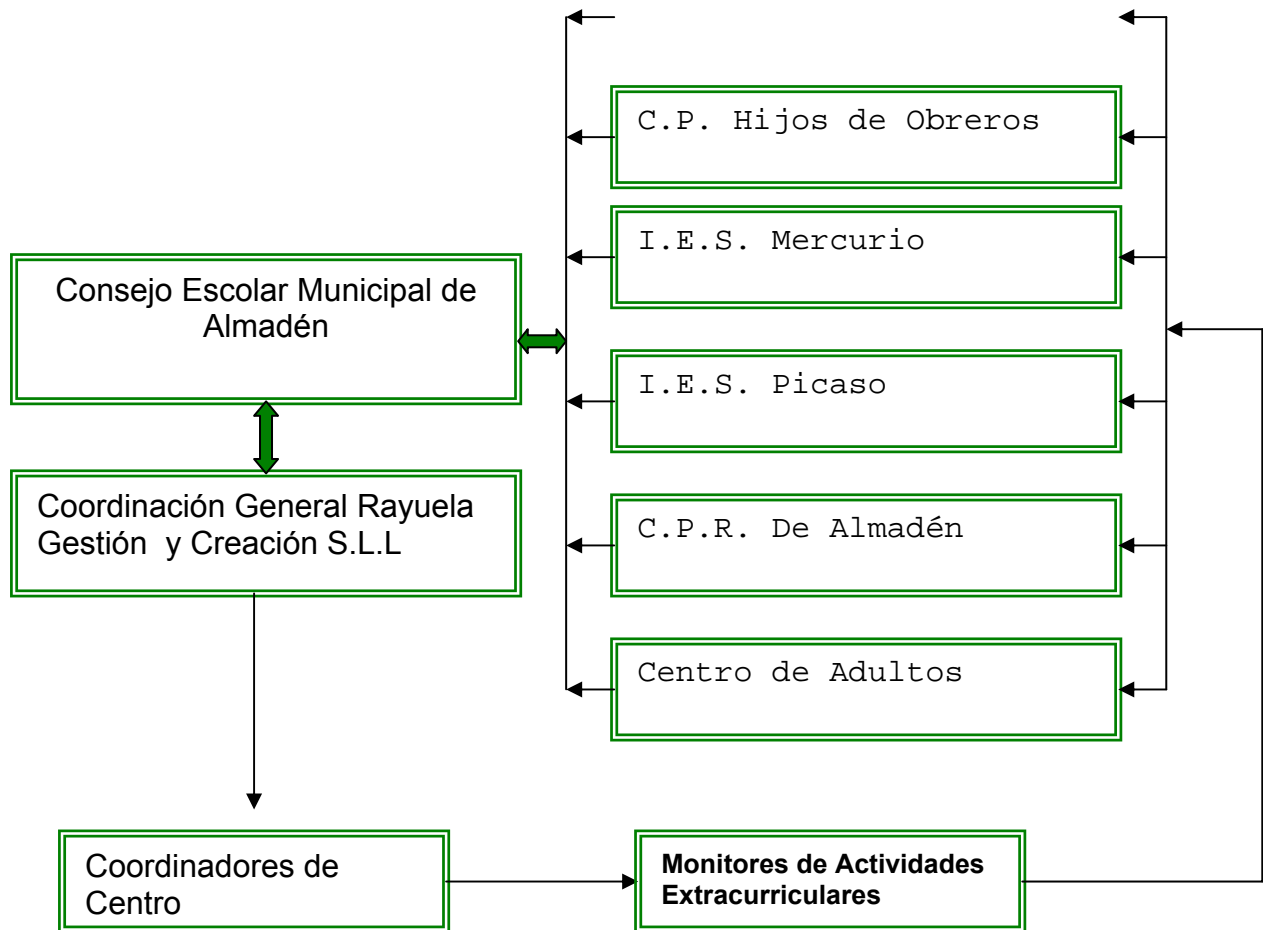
Consejo Escolar Municipal de Almadén

Coordinación General Rayuela Gestión y Creación S.L.L

Coordinadores de Centro

C.P. Hijos de Obreros

I.E.S. Mercurio

I.E.S. Picaso

C.P.R. De Almadén

Centro de Adultos

Monitores de Actividades Extracurriculares